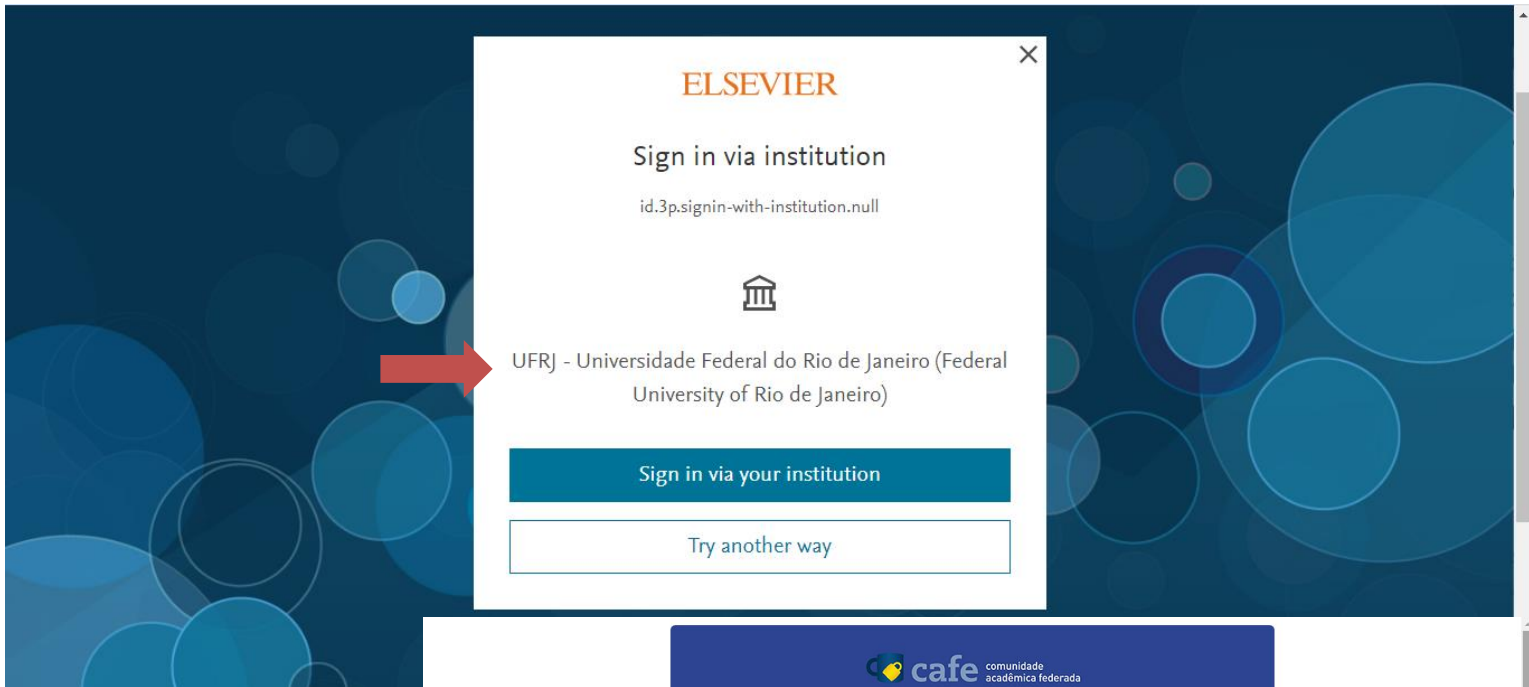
ELSEVIER

Sign in via institution

id.3p.signin-with-institution.null

UFRJ - Universidade Federal do Rio de Janeiro (Federal University of Rio de Janeiro)

Sign in via your institution

Try another way

cafe comunidade acadêmica federada